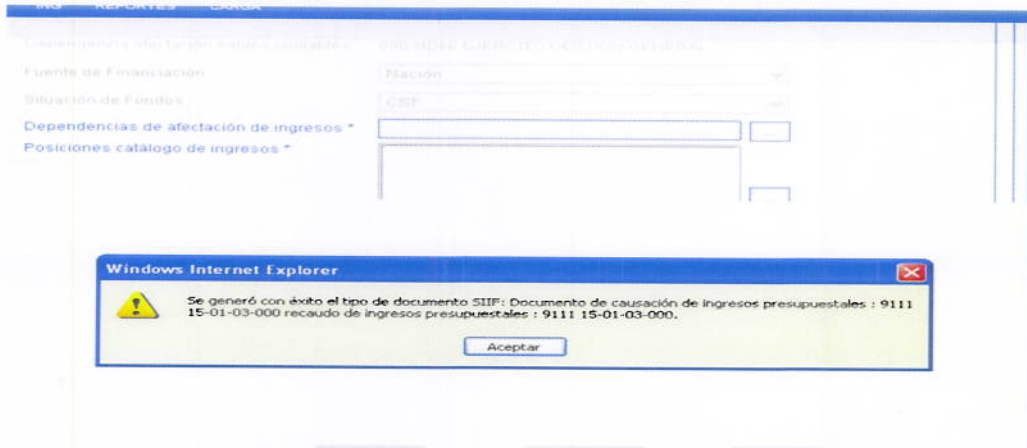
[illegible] REPORTES CARGA

Dependencia afectación saldos contables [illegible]

Fuente de Financiación Nación

Situación de Fondos CSF

Dependencias de afectación de ingresos *

Posiciones catálogo de ingresos *

Windows Internet Explorer

Se generó con éxito el tipo de documento SIIF: Documento de causación de ingresos presupuestales : 9111 15-01-03-000 recaudo de ingresos presupuestales : 9111 15-01-03-000.

Aceptar